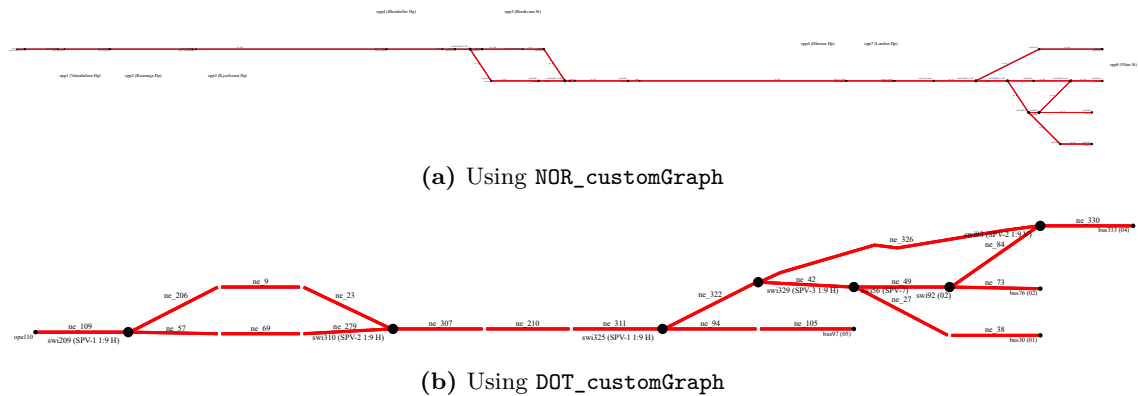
opp4 (Blindkollen Hp)
opp5 (Bordvann St)
opp6 (Blosion Hp)
opp7 (Lunden Hp)
opp8 (Flåm St)
opp1 (Vatnahalsen Hp)
opp2 (Reinunga Hp)
opp3 (Kjosfossen Hp)

(a) Using NOR_customGraph

ne_330
bus333 (04)
ne_326
swi93 (SPV-2 1:9 H)
ne_84
ne_42
ne_49
ne_73
ne_322
swi329 (SPV-3 1:9 H)
swi36 (SPV-7)
swi92 (02)
bus76 (02)
ne_27
ne_9
ne_206
ne_23
ne_109
ne_57
ne_69
ne_279
ne_307
ne_210
ne_311
ne_94
ne_105
ne_38
ope110
swi209 (SPV-1 1:9 H)
swi310 (SPV-2 1:9 H)
swi325 (SPV-1 1:9 H)
bus97 (05)
bus30 (01)

(b) Using DOT_customGraph